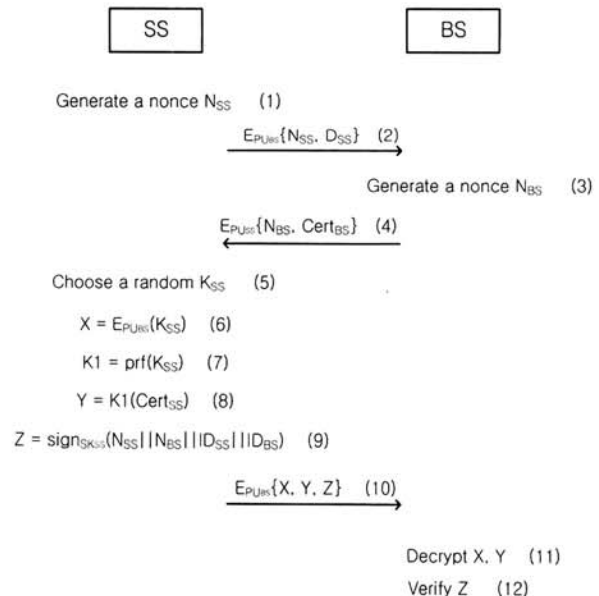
SS

BS

Generate a nonce $N_{SS}$ (1)

$E_{PU_{BS}}\{N_{SS}, D_{SS}\}$ (2)

Generate a nonce $N_{BS}$ (3)

$E_{PU_{SS}}\{N_{BS}, Cert_{BS}\}$ (4)

Choose a random $K_{SS}$ (5)

$X = E_{PU_{BS}}(K_{SS})$ (6)

$K1 = prf(K_{SS})$ (7)

$Y = K1(Cert_{SS})$ (8)

$Z = sign_{SK_{SS}}(N_{SS}||N_{BS}||ID_{SS}||ID_{BS})$ (9)

$E_{PU_{BS}}\{X, Y, Z\}$ (10)

Decrypt X, Y (11)

Verify Z (12)